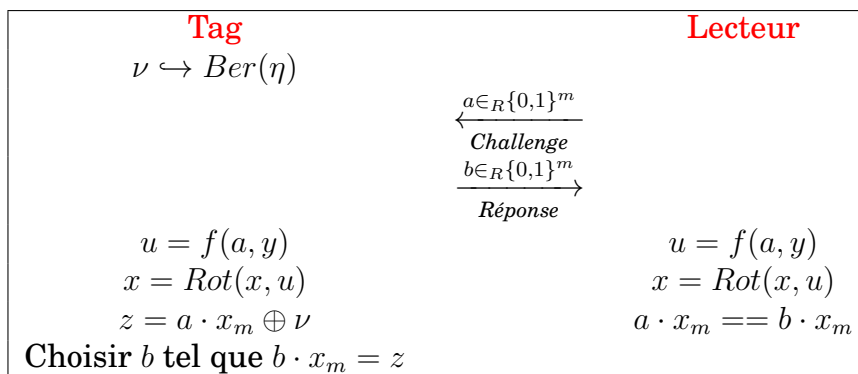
Tag

Lecteur

$\nu \hookrightarrow Ber(\eta)$

$\xleftarrow{a \in_R \{0,1\}^m}$

Challenge

$\xrightarrow{b \in_R \{0,1\}^m}$

Réponse

$u = f(a, y)$

$u = f(a, y)$

$x = Rot(x, u)$

$x = Rot(x, u)$

$z = a \cdot x_m \oplus \nu$

$a \cdot x_m == b \cdot x_m$

Choisir $b$ tel que $b \cdot x_m = z$